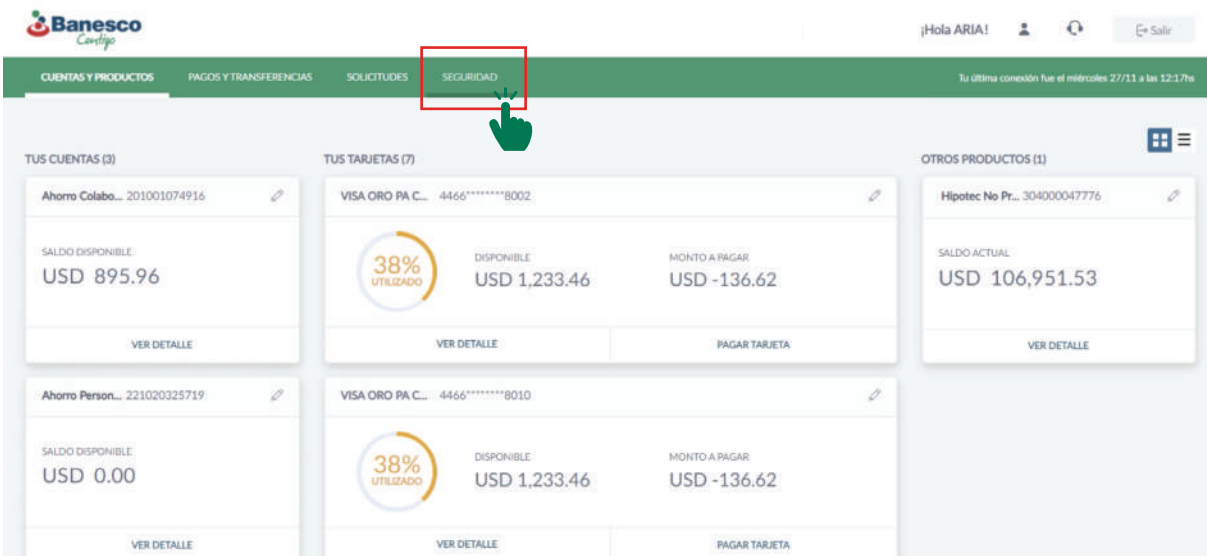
Banesco
Contigo

¡Hola ARIA!

Salir

CUENTAS Y PRODUCTOS
PAGOS Y TRANSFERENCIAS
SOLICITUDES
SEGURIDAD

Tu última conexión fue el miércoles 27/11 a las 12:17hs

TUS CUENTAS (3)

Ahorro Colabo... 201001074916

SALDO DISPONIBLE
USD 895.96

VER DETALLE

Ahorro Person... 221020325719

SALDO DISPONIBLE
USD 0.00

VER DETALLE

TUS TARJETAS (7)

VISA ORO PA C... 4466********8002

38%
UTILIZADO

DISPONIBLE
USD 1,233.46

MONTO A PAGAR
USD -136.62

VER DETALLE
PAGAR TARJETA

VISA ORO PA C... 4466********8010

38%
UTILIZADO

DISPONIBLE
USD 1,233.46

MONTO A PAGAR
USD -136.62

VER DETALLE
PAGAR TARJETA

OTROS PRODUCTOS (1)

Hipotec No Pr... 304000047776

SALDO ACTUAL
USD 106,951.53

VER DETALLE